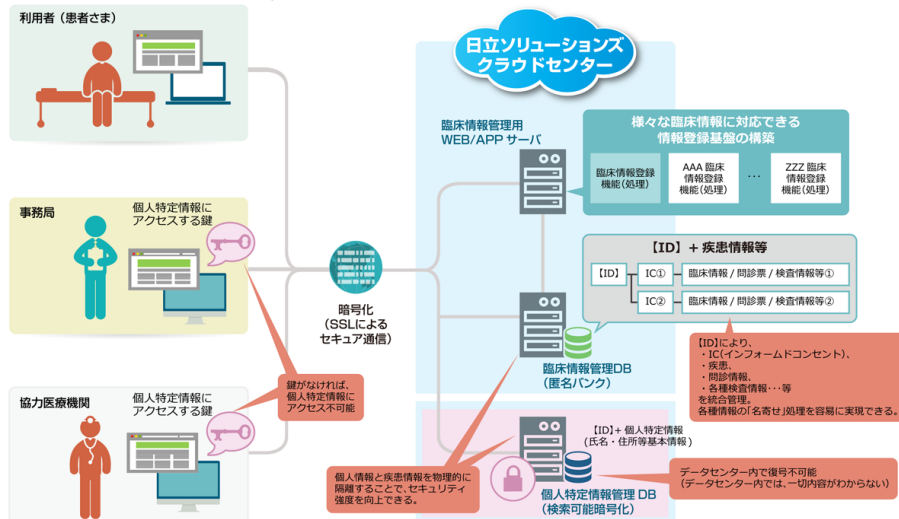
利用者（患者さま）

事務局

個人特定情報にアクセスする鍵

協力医療機関

個人特定情報にアクセスする鍵

鍵がなければ、個人特定情報にアクセス不可能

暗号化（SSLによるセキュア通信）

日立ソリューションズクラウドセンター

臨床情報管理用WEB/APP サーバ

様々な臨床情報に対応できる情報登録基盤の構築

臨床情報登録機能（処理）

AAA 臨床情報登録機能（処理）

…

ZZZ 臨床情報登録機能（処理）

【ID】＋疾患情報等

| 【ID】 | IC① | 臨床情報 / 問診票 / 検査情報等① |
|---|---|---|
| | IC② | 臨床情報 / 問診票 / 検査情報等② |

【ID】により、
・IC（インフォームドコンセント）、
・疾患、
・問診情報、
・各種検査情報･･･等
を統合管理。
各種情報の「名寄せ」処理を容易に実現できる。

臨床情報管理DB（匿名バンク）

【ID】＋個人特定情報（氏名・住所等基本情報）

個人情報と疾患情報を物理的に隔離することで、セキュリティ強度を向上できる。

個人特定情報管理 DB（検索可能暗号化）

データセンター内で復号不可能（データセンター内では、一切内容がわからない）